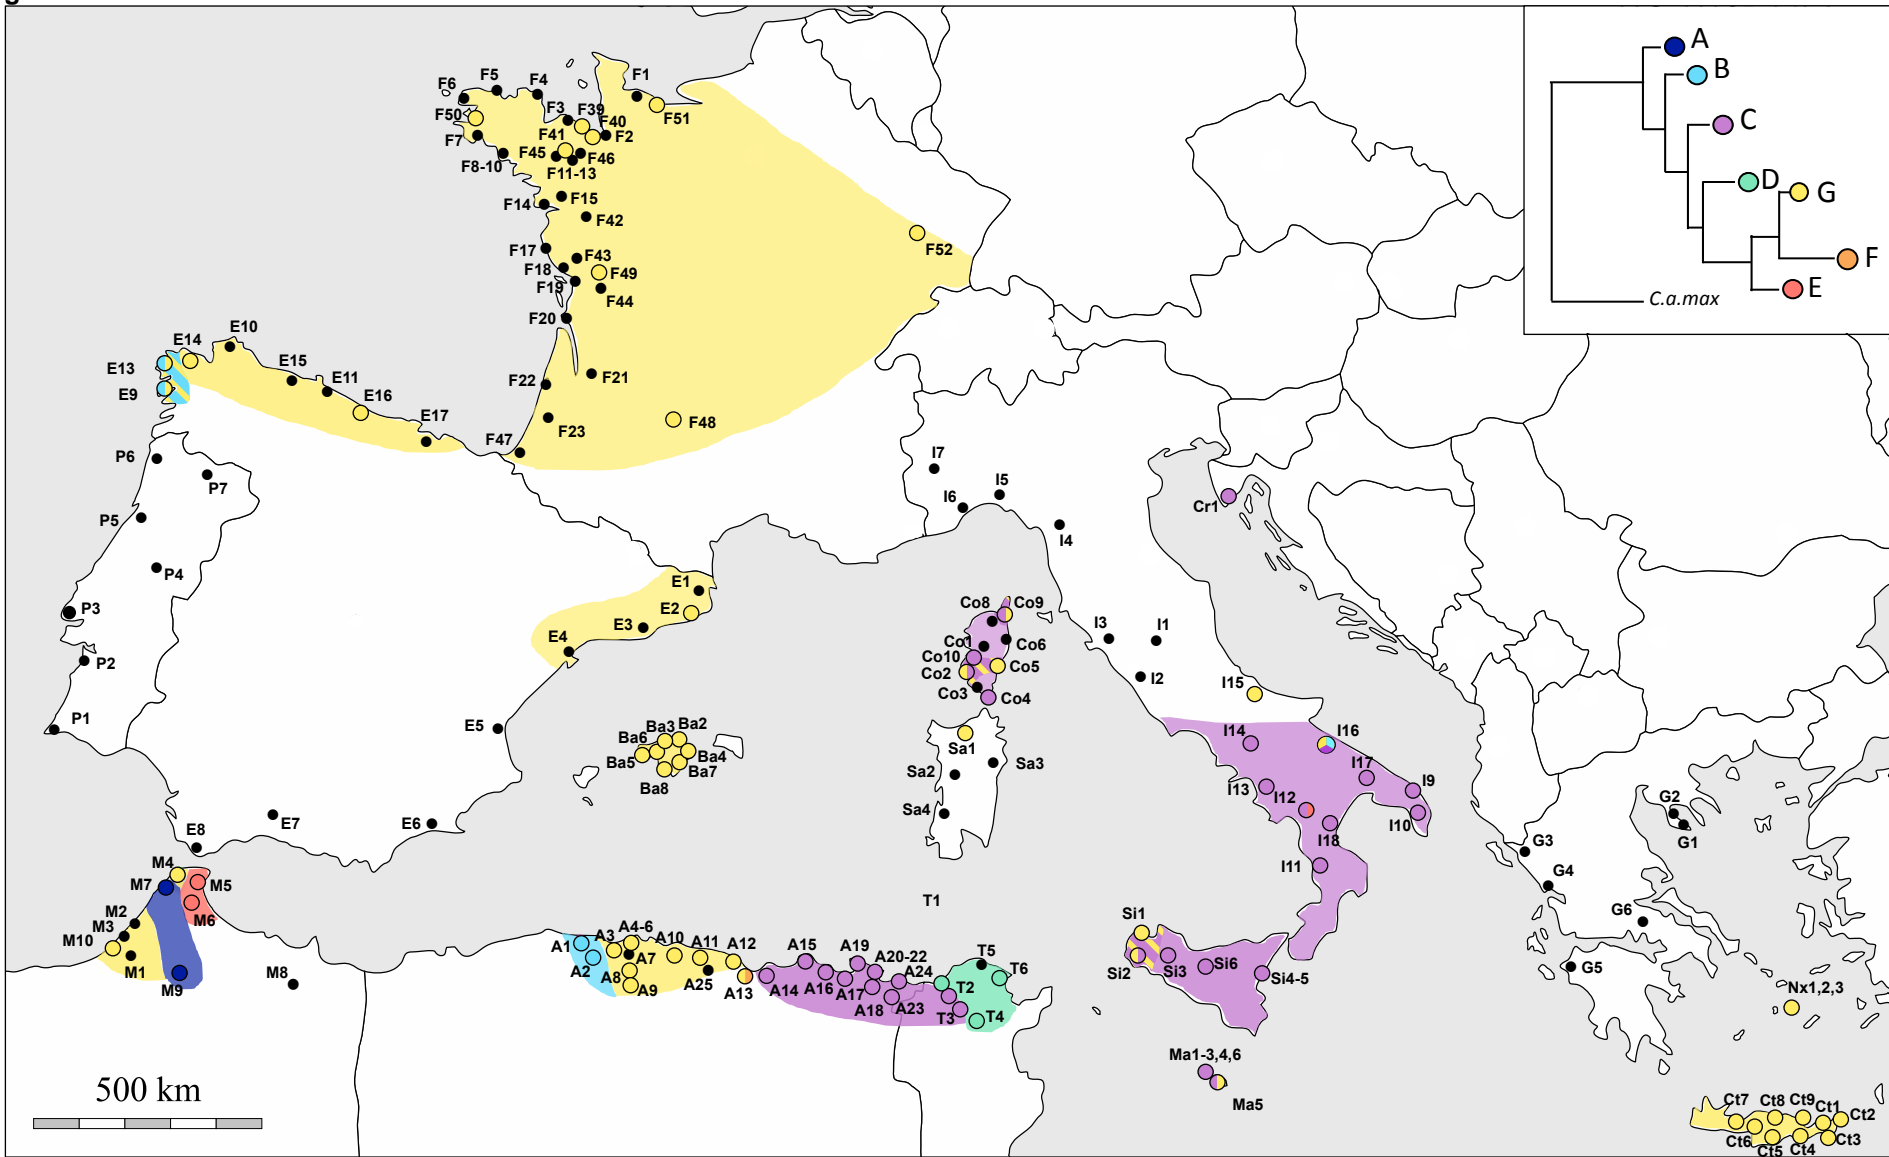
A
B
C
D
G
F
E
C.a.max

F6 F5 F4 F1
F50 F3 F39 F40 F51
F7 F41 F2
F45 F46
F8-10 F11-13
F14 F15 F42
F17 F43
F18 F49
F19 F44
F20
F52
E14 E10
E13 E15 E11
E9 E16
E17
F22 F21
F23 F48
F47
P6
P7
P5
P4
P3
P2
P1
I7
I6 I5
I4
Cr1
E1
E2
E3
E4
Co8 Co9
Co1 Co6
Co10 Co5
Co2
Co3 Co4
I3 I1
I2
I15
E5
Ba3 Ba2
Ba6
Ba4
Ba5 Ba7
Ba8
Sa1
Sa2 Sa3
Sa4
I14 I16
I17
I9
I13 I12
I18 I10
I11
E8 E7 E6
M4
M7 M5
M6
M2
M3
M10
M1
M9
M8
T1
A1 A3 A4-6 A10 A11 A12 A15 A19 A20-22
A2 A8 A7 A9 A25 A13 A14 A16 A17 A18 A23 A24
T5 T6
T2
T3 T4
Si1
Si2 Si3 Si6 Si4-5
Ma1-3,4,6
Ma5
G2
G1
G3
G4
G6
G5
Nx1,2,3
Ct7 Ct8 Ct9 Ct1 Ct2
Ct6 Ct5 Ct4 Ct3
500 km